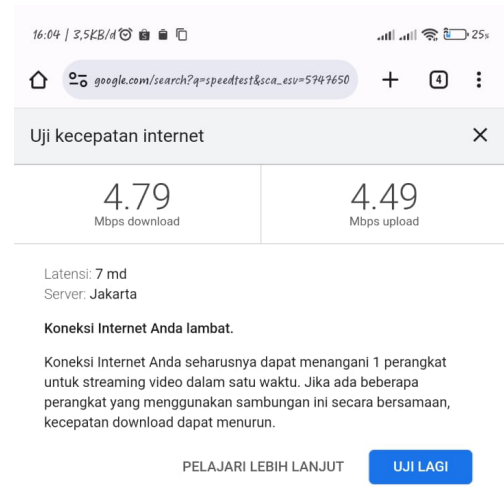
16:04 | 3,5KB/d 25

google.com/search?q=speedtest&sca_esv=5947650

4

Uji kecepatan internet

| 4.79 Mbps download | 4.49 Mbps upload |
|---|---|

Latensi: 7 md
Server: Jakarta

Koneksi Internet Anda lambat.

Koneksi Internet Anda seharusnya dapat menangani 1 perangkat untuk streaming video dalam satu waktu. Jika ada beberapa perangkat yang menggunakan sambungan ini secara bersamaan, kecepatan download dapat menurun.

PELAJARI LEBIH LANJUT

UJI LAGI